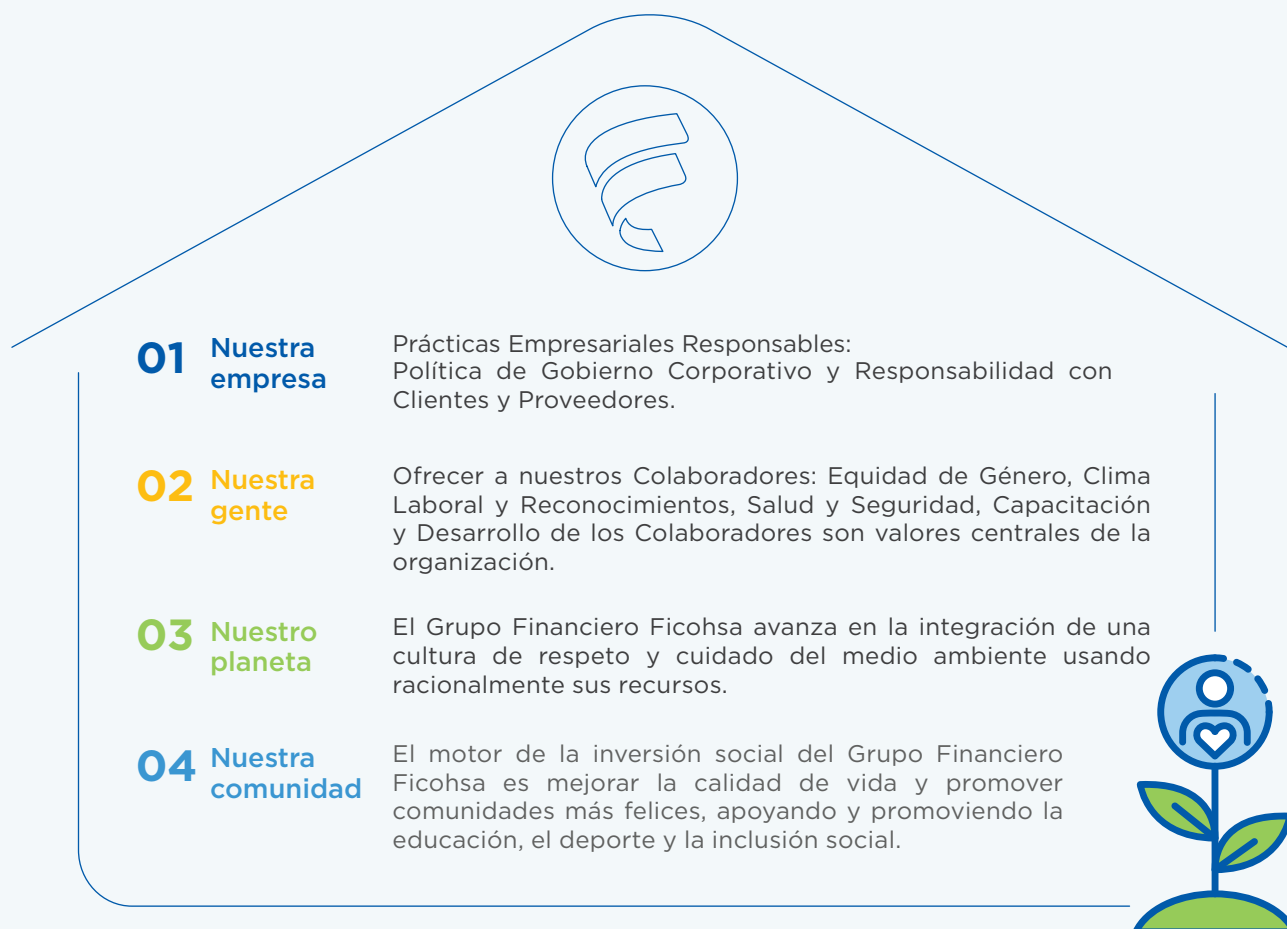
01 Nuestra empresa

Prácticas Empresariales Responsables:
Política de Gobierno Corporativo y Responsabilidad con Clientes y Proveedores.

02 Nuestra gente

Ofrecer a nuestros Colaboradores: Equidad de Género, Clima Laboral y Reconocimientos, Salud y Seguridad, Capacitación y Desarrollo de los Colaboradores son valores centrales de la organización.

03 Nuestro planeta

El Grupo Financiero Ficohsa avanza en la integración de una cultura de respeto y cuidado del medio ambiente usando racionalmente sus recursos.

04 Nuestra comunidad

El motor de la inversión social del Grupo Financiero Ficohsa es mejorar la calidad de vida y promover comunidades más felices, apoyando y promoviendo la educación, el deporte y la inclusión social.